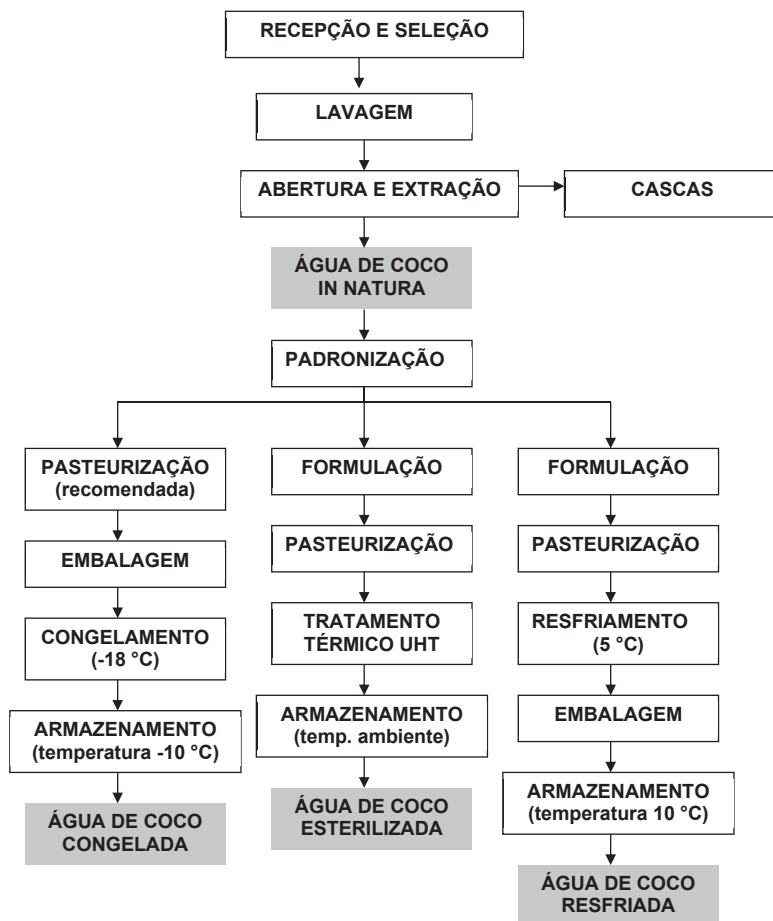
RECEPÇÃO E SELEÇÃO

LAVAGEM

ABERTURA E EXTRAÇÃO

CASCAS

ÁGUA DE COCO IN NATURA

PADRONIZAÇÃO

PASTEURIZAÇÃO (recomendada)

EMBALAGEM

CONGELAMENTO (-18 °C)

ARMAZENAMENTO (temperatura -10 °C)

ÁGUA DE COCO CONGELADA

FORMULAÇÃO

PASTEURIZAÇÃO

TRATAMENTO TÉRMICO UHT

ARMAZENAMENTO (temp. ambiente)

ÁGUA DE COCO ESTERILIZADA

FORMULAÇÃO

PASTEURIZAÇÃO

RESFRIAMENTO (5 °C)

EMBALAGEM

ARMAZENAMENTO (temperatura 10 °C)

ÁGUA DE COCO RESFRIADA